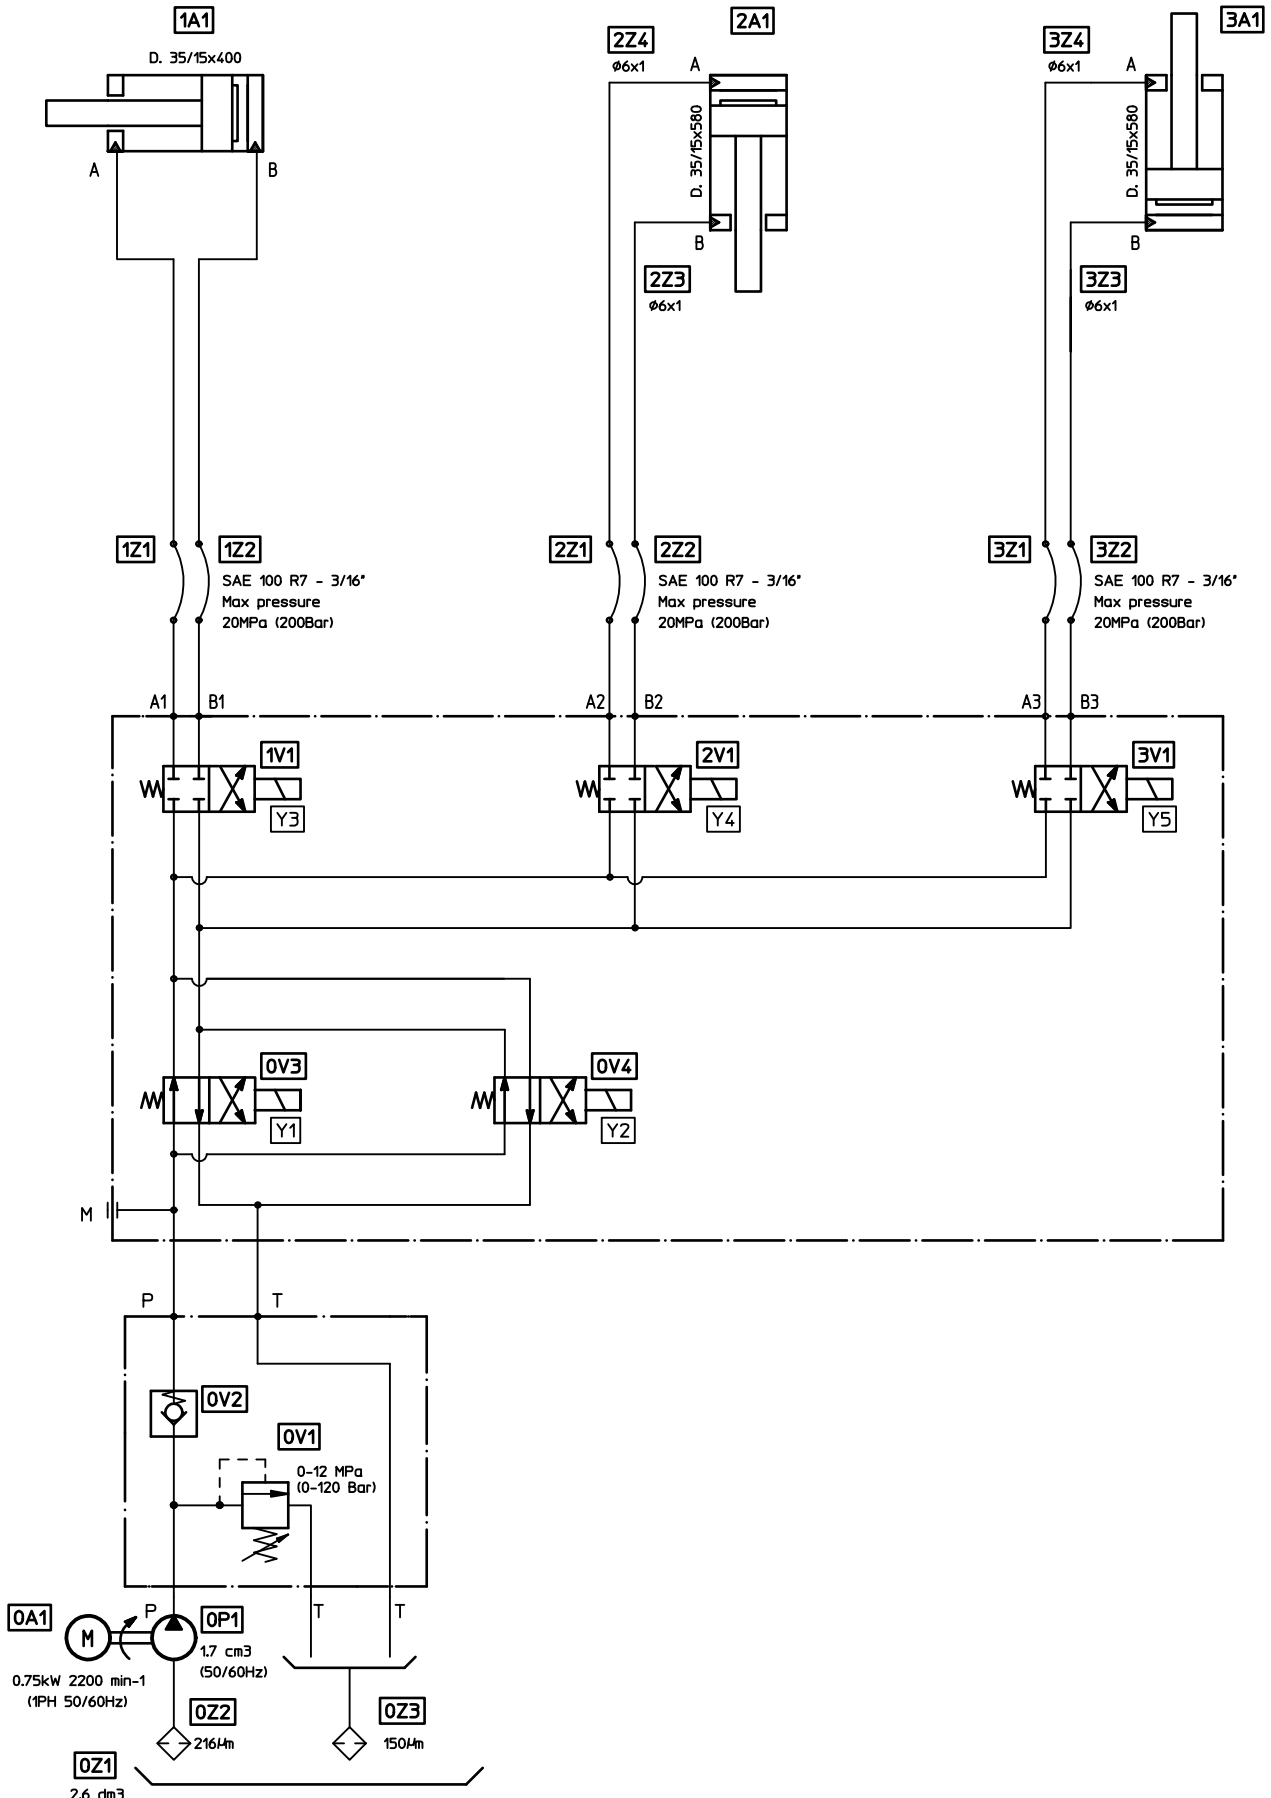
1A1
D. 35/15x400
A
B

2Z4
ø6x1
2A1
A
D. 35/15x580
B
2Z3
ø6x1

3Z4
ø6x1
3A1
A
D. 35/15x580
B
3Z3
ø6x1

1Z1
1Z2
SAE 100 R7 - 3/16"
Max pressure
20MPa (200Bar)

2Z1
2Z2
SAE 100 R7 - 3/16"
Max pressure
20MPa (200Bar)

3Z1
3Z2
SAE 100 R7 - 3/16"
Max pressure
20MPa (200Bar)

A1 B1
A2 B2
A3 B3

1V1
Y3
2V1
Y4
3V1
Y5

0V3
Y1
0V4
Y2

M

P T

0V2
0V1
0-12 MPa
(0-120 Bar)

T T

0A1
M
P
0P1
1.7 cm3
(50/60Hz)
0.75kW 2200 min-1
(1PH 50/60Hz)

0Z2
216μm
0Z3
150μm

0Z1
2.6 dm3